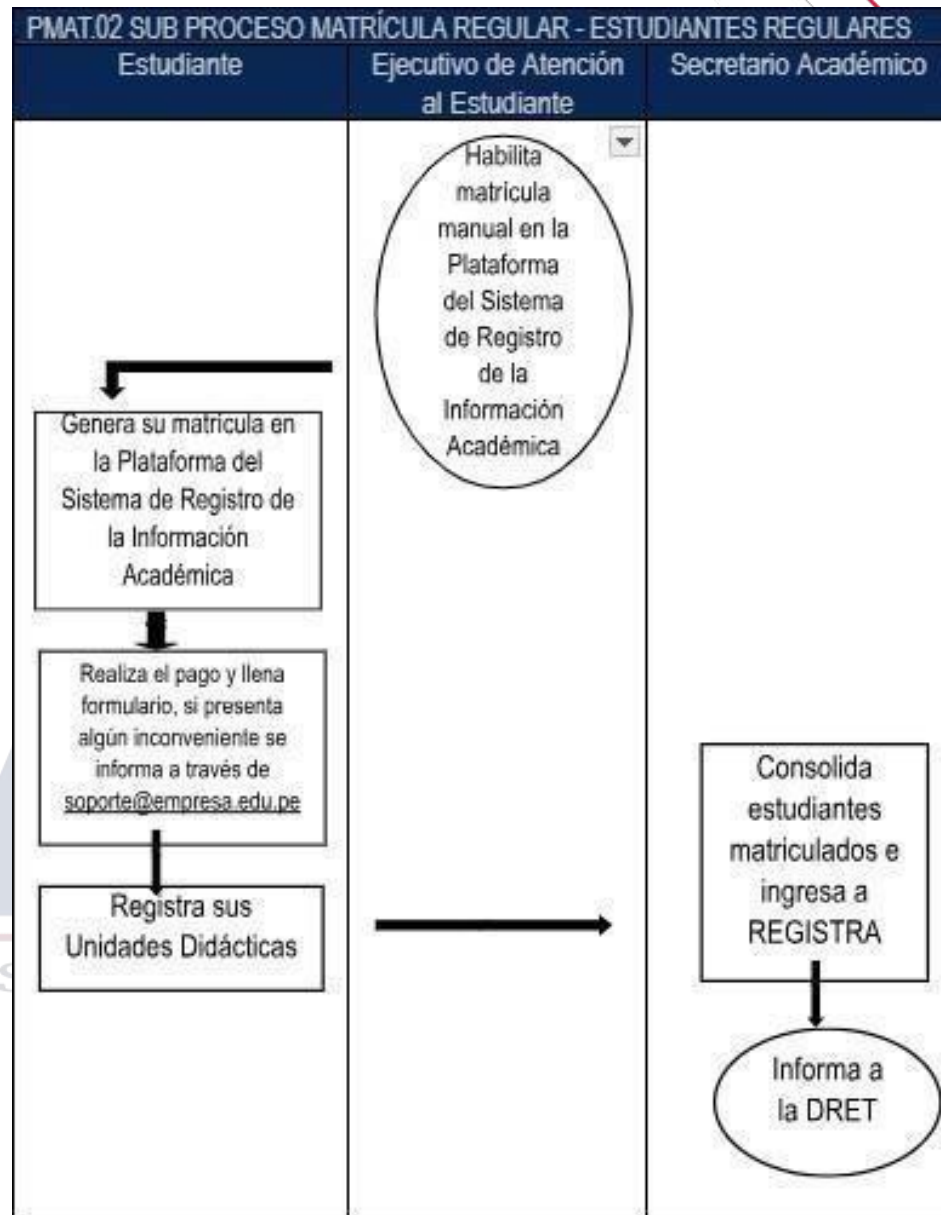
PMAT.02 SUB PROCESO MATRÍCULA REGULAR - ESTUDIANTES REGULARES

Estudiante

Ejecutivo de Atención al Estudiante

Secretario Académico

Habilita matrícula manual en la Plataforma del Sistema de Registro de la Información Académica

Genera su matricula en la Plataforma del Sistema de Registro de la Información Académica

Realiza el pago y llena formulario, si presenta algún inconveniente se informa a través de soporte@empresa.edu.pe

Registra sus Unidades Didácticas

Consolida estudiantes matriculados e ingresa a REGISTRA

Informa a la DRET